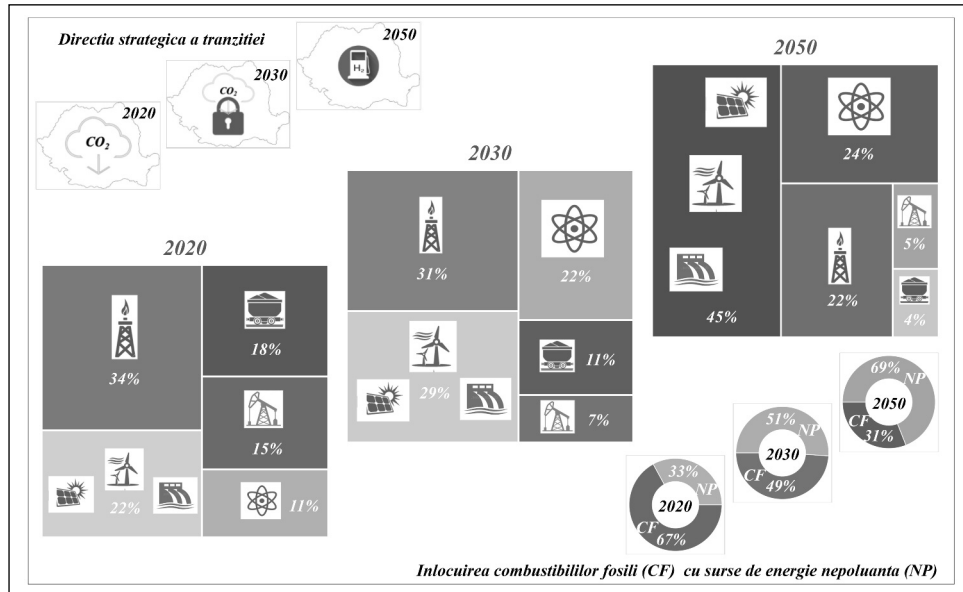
Directia strategica a tranzitiei

2020

$CO_2$

2030

$CO_2$

2050

$H_2$

2020

34%

18%

15%

22%

11%

2030

31%

22%

29%

11%

7%

2050

24%

45%

22%

5%

4%

33%
NP
2020
CF
67%

51%
NP
2030
CF
49%

69%
NP
2050
CF
31%

Inlocuirea combustibililor fosili (CF) cu surse de energie nepoluanta (NP)